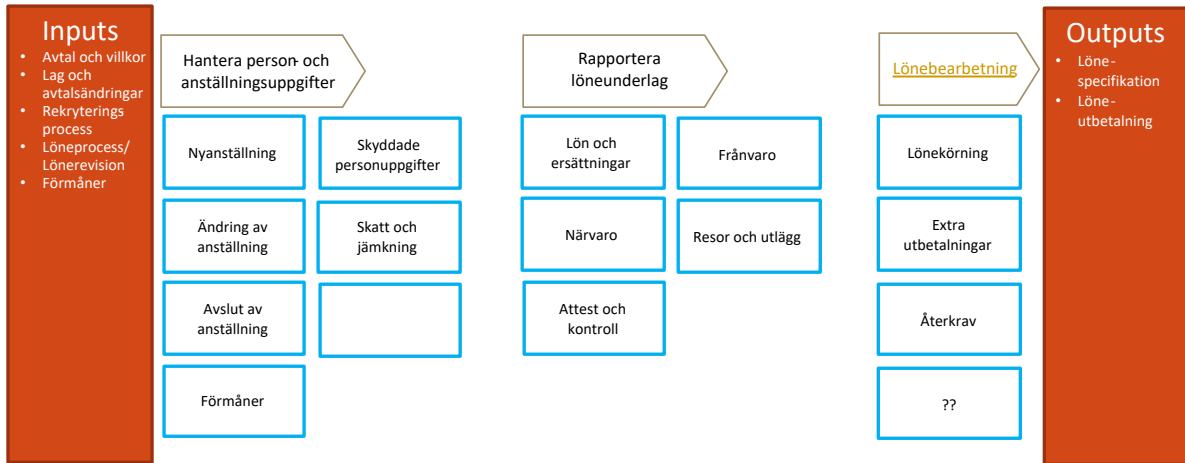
Inputs
- Avtal och villkor
- Lag och avtalsändringar
- Rekryterings process
- Löneprocess/ Lönerevision
- Förmåner

Hantera person- och anställningsuppgifter

Nyanställning

Ändring av anställning

Avslut av anställning

Förmåner

Skyddade personuppgifter

Skatt och jämkning

Rapportera löneunderlag

Lön och ersättningar

Närvaro

Attest och kontroll

Frånvaro

Resor och utlägg

Lönebearbetning

Lönekörning

Extra utbetalningar

Återkrav

??

Outputs
- Löne-specifikation
- Löne-utbetalning